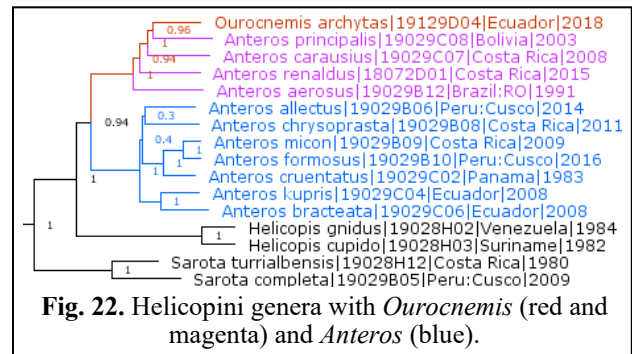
Ourocnemis archytas|19129D04|Ecuador|2018
0.96
Anteros principalis|19029C08|Bolivia|2003
1
Anteros carausius|19029C07|Costa Rica|2008
0.94
1
Anteros renaldus|18072D01|Costa Rica|2015
Anteros aerosus|19029B12|Brazil:RO|1991
0.94
Anteros allectus|19029B06|Peru:Cusco|2014
0.3
Anteros chrysoprasta|19029B08|Costa Rica|2011
0.4
Anteros micon|19029B09|Costa Rica|2009
1
Anteros formosus|19029B10|Peru:Cusco|2016
1
1
Anteros cruentatus|19029C02|Panama|1983
1
Anteros kupris|19029C04|Ecuador|2008
1
Anteros bracteata|19029C06|Ecuador|2008
1
Helicopis gnidus|19028H02|Venezuela|1984
1
Helicopis cupido|19028H03|Suriname|1982
Sarota turrialbensis|19028H12|Costa Rica|1980
1
Sarota completa|19029B05|Peru:Cusco|2009

**Fig. 22.** Helicopini genera with *Ourocnemis* (red and magenta) and *Anteros* (blue).